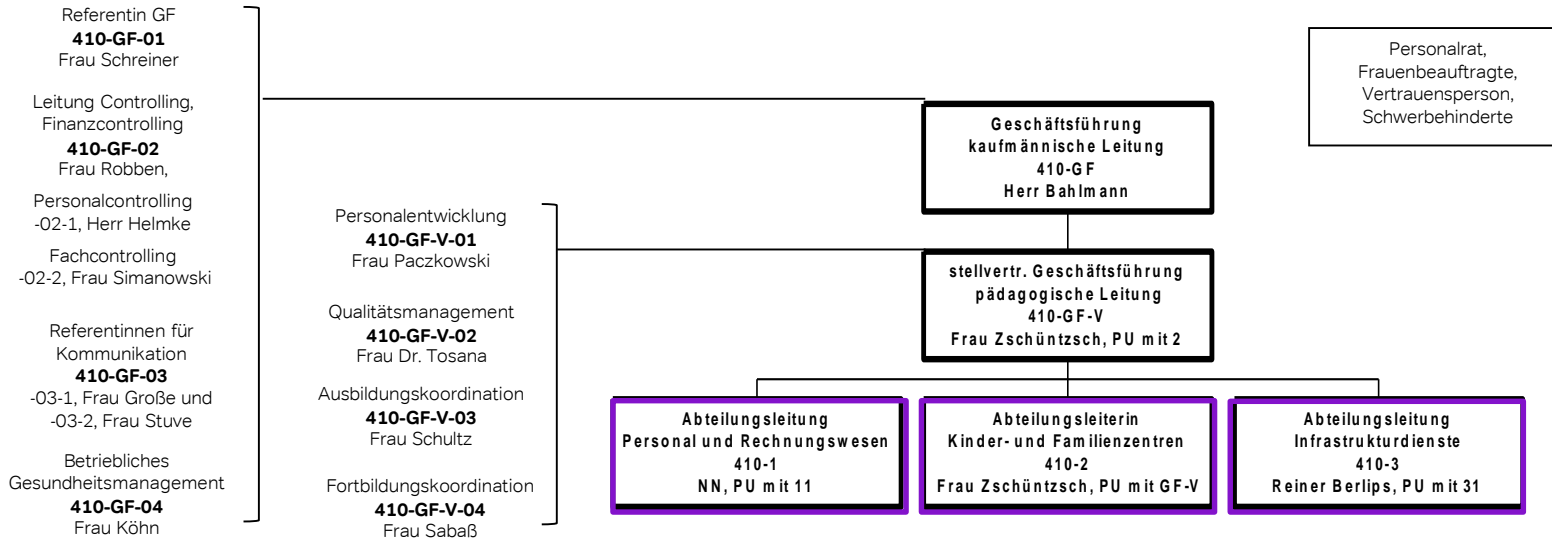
Referentin GF
**410-GF-01**
Frau Schreiner

Leitung Controlling, Finanzcontrolling
**410-GF-02**
Frau Robben,

Personalcontrolling
-02-1, Herr Helmke

Fachcontrolling
-02-2, Frau Simanowski

Referentinnen für Kommunikation
**410-GF-03**
-03-1, Frau Große und
-03-2, Frau Stuve

Betriebliches Gesundheitsmanagement
**410-GF-04**
Frau Köhn

Personalentwicklung
**410-GF-V-01**
Frau Paczkowski

Qualitätsmanagement
**410-GF-V-02**
Frau Dr. Tosana

Ausbildungskoordination
**410-GF-V-03**
Frau Schultz

Fortbildungskoordination
**410-GF-V-04**
Frau Sabaß

Personalrat, Frauenbeauftragte, Vertrauensperson, Schwerbehinderte

Geschäftsführung
kaufmännische Leitung
410-GF
Herr Bahlmann

stellvertr. Geschäftsführung
pädagogische Leitung
410-GF-V
Frau Zschüntzsch, PU mit 2

Abteilungsleitung
Personal und Rechnungswesen
410-1
NN, PU mit 11

Abteilungsleiterin
Kinder- und Familienzentren
410-2
Frau Zschüntzsch, PU mit GF-V

Abteilungsleitung
Infrastrukturdienste
410-3
Reiner Berlips, PU mit 31